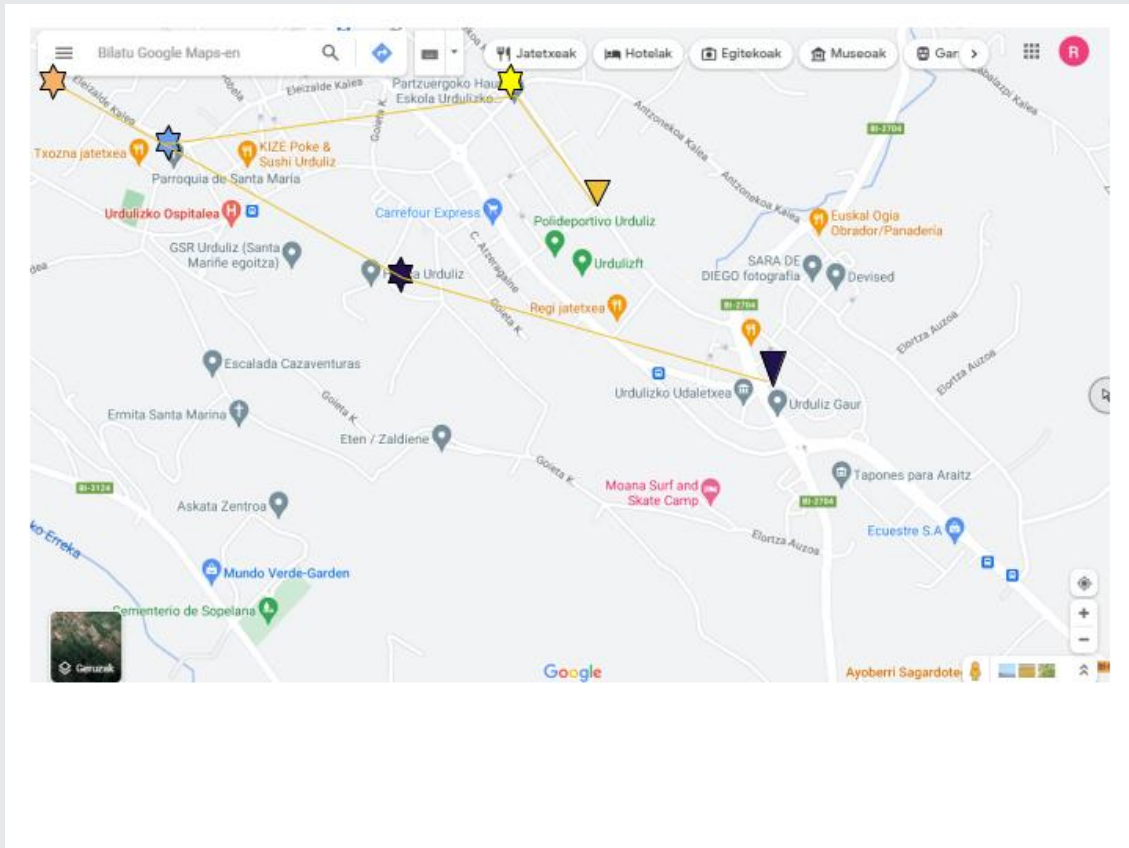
Bilatu Google Maps-en

Jatetxeak

Hotelak

Egitekoak

Museoak

Gar

R

Eleizalde Kalea

Eleizalde Kalea

Partzuergoko Hau
Eskola Urdulizko...

Antzonekoa Kalea

Antzonekoa Kalea

BI-2704

Txozna jatetxea

KIZE Poke & Sushi Urduliz

Parroquia de Santa María

Urdulizko Ospitalea

Carrefour Express

Polideportivo Urduliz

Euskal Ogia Obrador/Panadería

GSR Urduliz (Santa Mariñe egoitza)

C. Atzeragane

Urdulizft

SARA DE DIEGO fotografía

Devised

Plaza Urduliz

Goieta K.

Regi jatetxea

BI-2704

Elortza Auzoa

Elortza Auzoa

Escalada Cazaventuras

Urdulizko Udaletxea

Urduliz Gaur

Ermita Santa Marina

Goieta K.

Eten / Zaldiene

Goieta K.

Tapones para Araitz

BI-2124

Moana Surf and Skate Camp

BI-2704

Askata Zentroa

Elortza Auzoa

Ecuestre S.A

-Erreka

Mundo Verde-Garden

Cementerio de Sopelana

Geruzak

Google

Ayoberri Sagardote